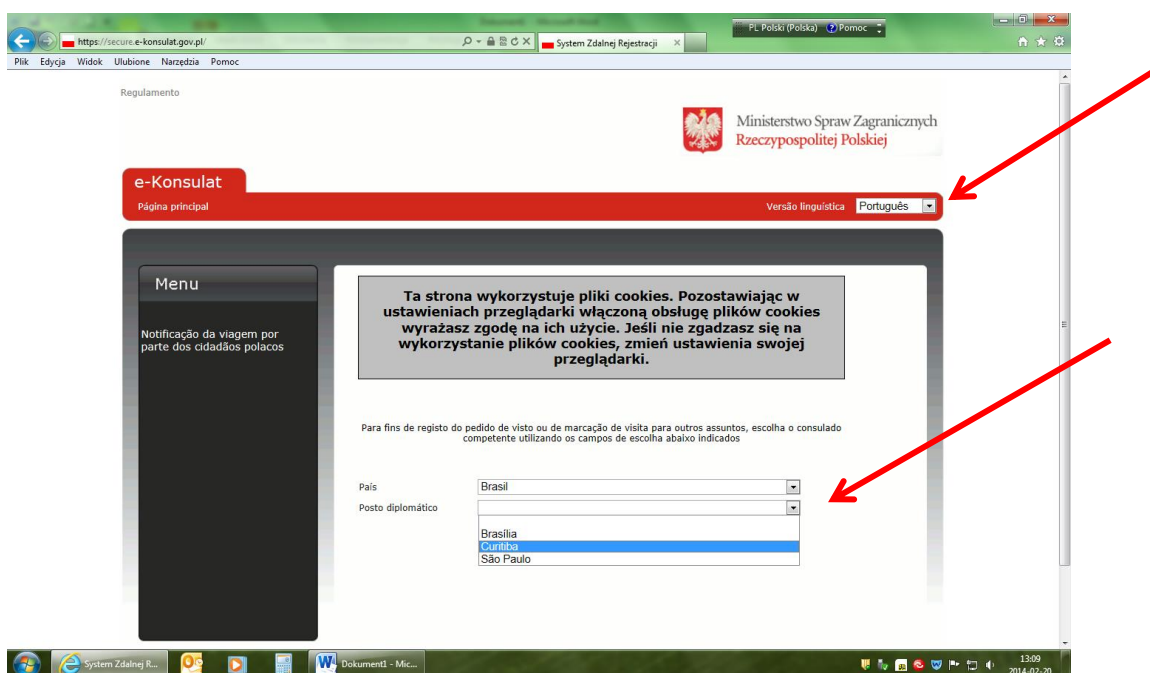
https://secure.e-konsulat.gov.pl/

System Zdalnej Rejestracji

PL Polski (Polska) Pomoc

Plik Edycja Widok Ulubione Narzędzia Pomoc

Regulamento

Ministerstwo Spraw Zagranicznych
Rzeczypospolitej Polskiej

e-Konsulat

Página principal

Versão linguística Português

Menu

Notificação da viagem por parte dos cidadãos polacos

Ta strona wykorzystuje pliki cookies. Pozostawiając w ustawieniach przeglądarki włączoną obsługę plików cookies wyrażasz zgodę na ich użycie. Jeśli nie zgadzasz się na wykorzystanie plików cookies, zmień ustawienia swojej przeglądarki.

Para fins de registo do pedido de visto ou de marcação de visita para outros assuntos, escolha o consulado competente utilizando os campos de escolha abaixo indicados

País Brasil

Posto diplomático

Brasília
Curitiba
São Paulo

System Zdalnej R...

Dokument1 - Mic...

13:09
2014-02-20